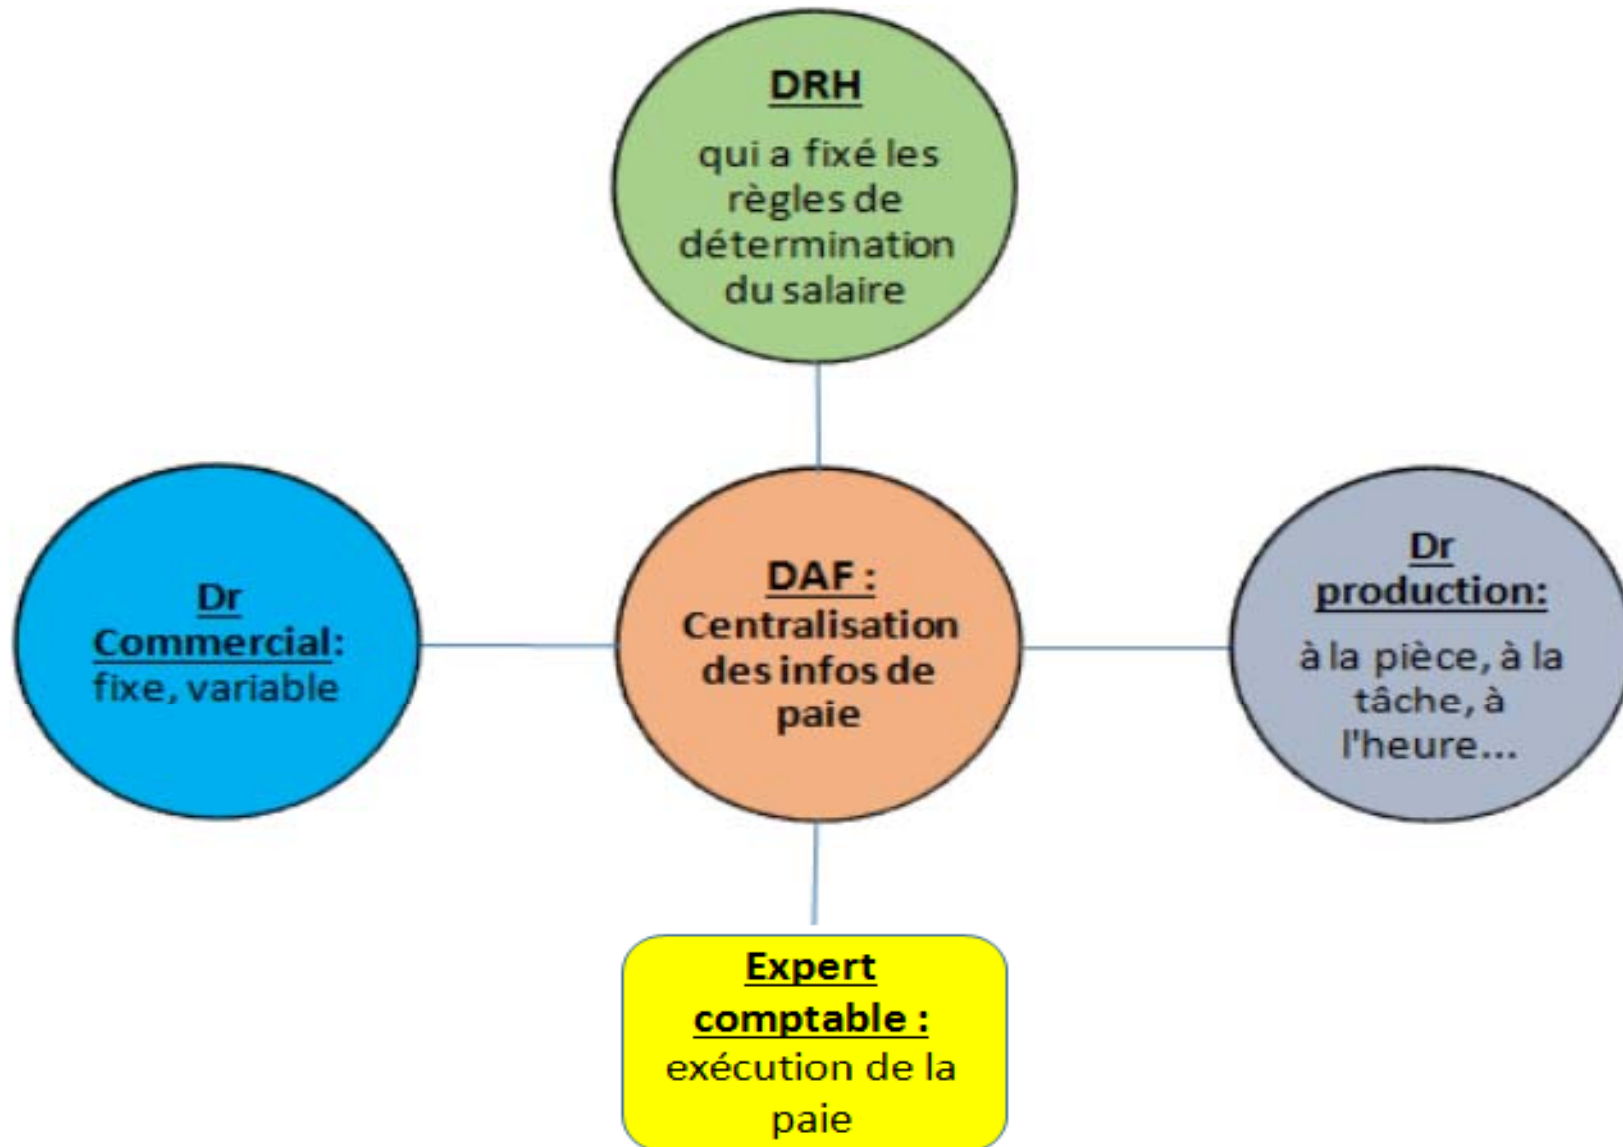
DRH
qui a fixé les règles de détermination du salaire

Dr Commercial: fixe, variable

DAF : Centralisation des infos de paie

Dr production: à la pièce, à la tâche, à l'heure...

Expert comptable : exécution de la paie